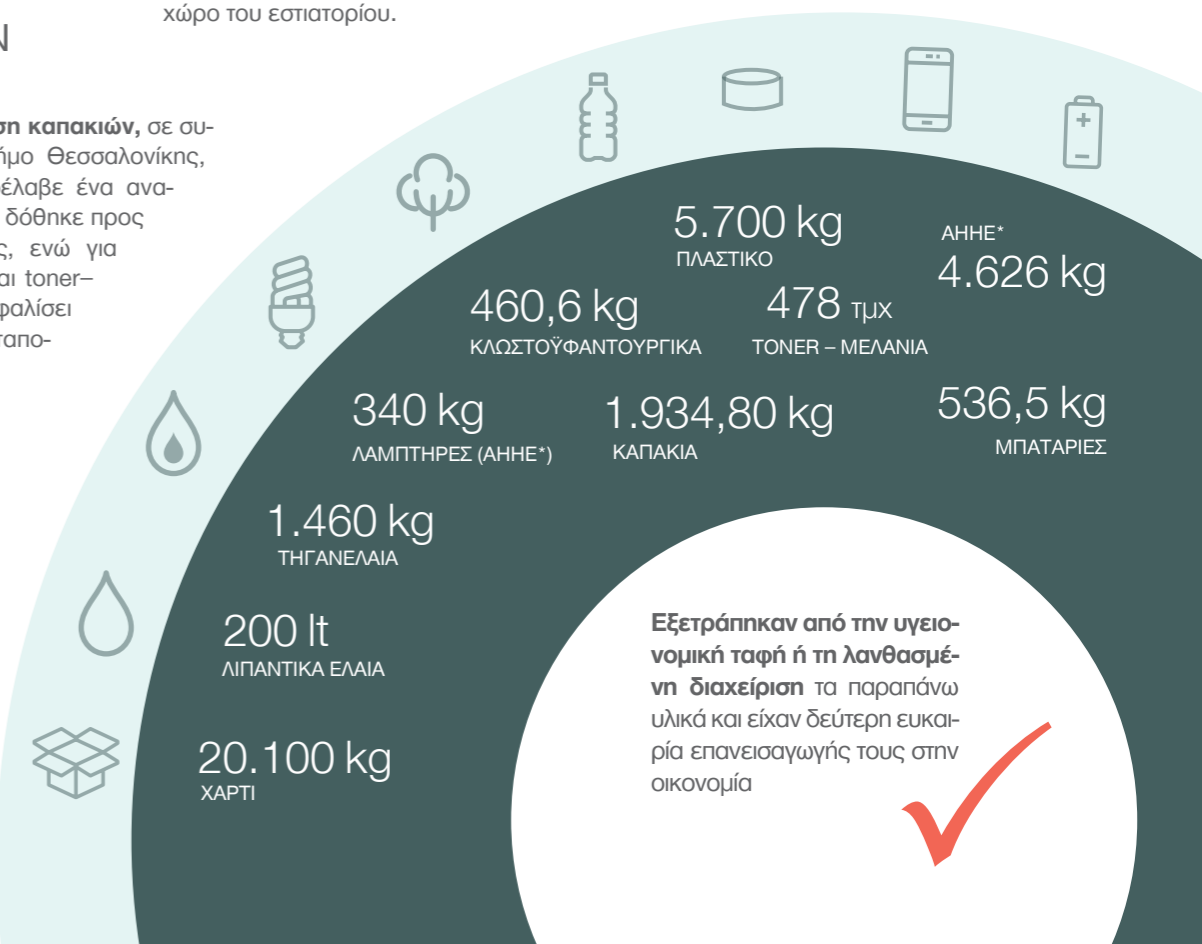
χώρο του εστιατορίου.

N

ση καπακιών, σε συ- ήμο Θεσσαλονίκης, έλαβε ένα ανα- δόθηκε προς ς, ενώ για αι toner– φαλίσει ταπο-

5.700 kg
ΠΛΑΣΤΙΚΟ

ΑΗΗΕ*
4.626 kg

460,6 kg
ΚΛΩΣΤΟΫΦΑΝΤΟΥΡΓΙΚΑ

478 τμχ
TONER – ΜΕΛΑΝΙΑ

340 kg
ΛΑΜΠΤΗΡΕΣ (ΑΗΗΕ*)

1.934,80 kg
ΚΑΠΑΚΙΑ

536,5 kg
ΜΠΑΤΑΡΙΕΣ

1.460 kg
ΤΗΓΑΝΕΛΑΙΑ

200 lt
ΛΙΠΑΝΤΙΚΑ ΕΛΑΙΑ

20.100 kg
ΧΑΡΤΙ

**Εξετράπηκαν από την υγειονομική ταφή ή τη λανθασμένη διαχείριση** τα παραπάνω υλικά και είχαν δεύτερη ευκαιρία επανεισαγωγής τους στην οικονομία